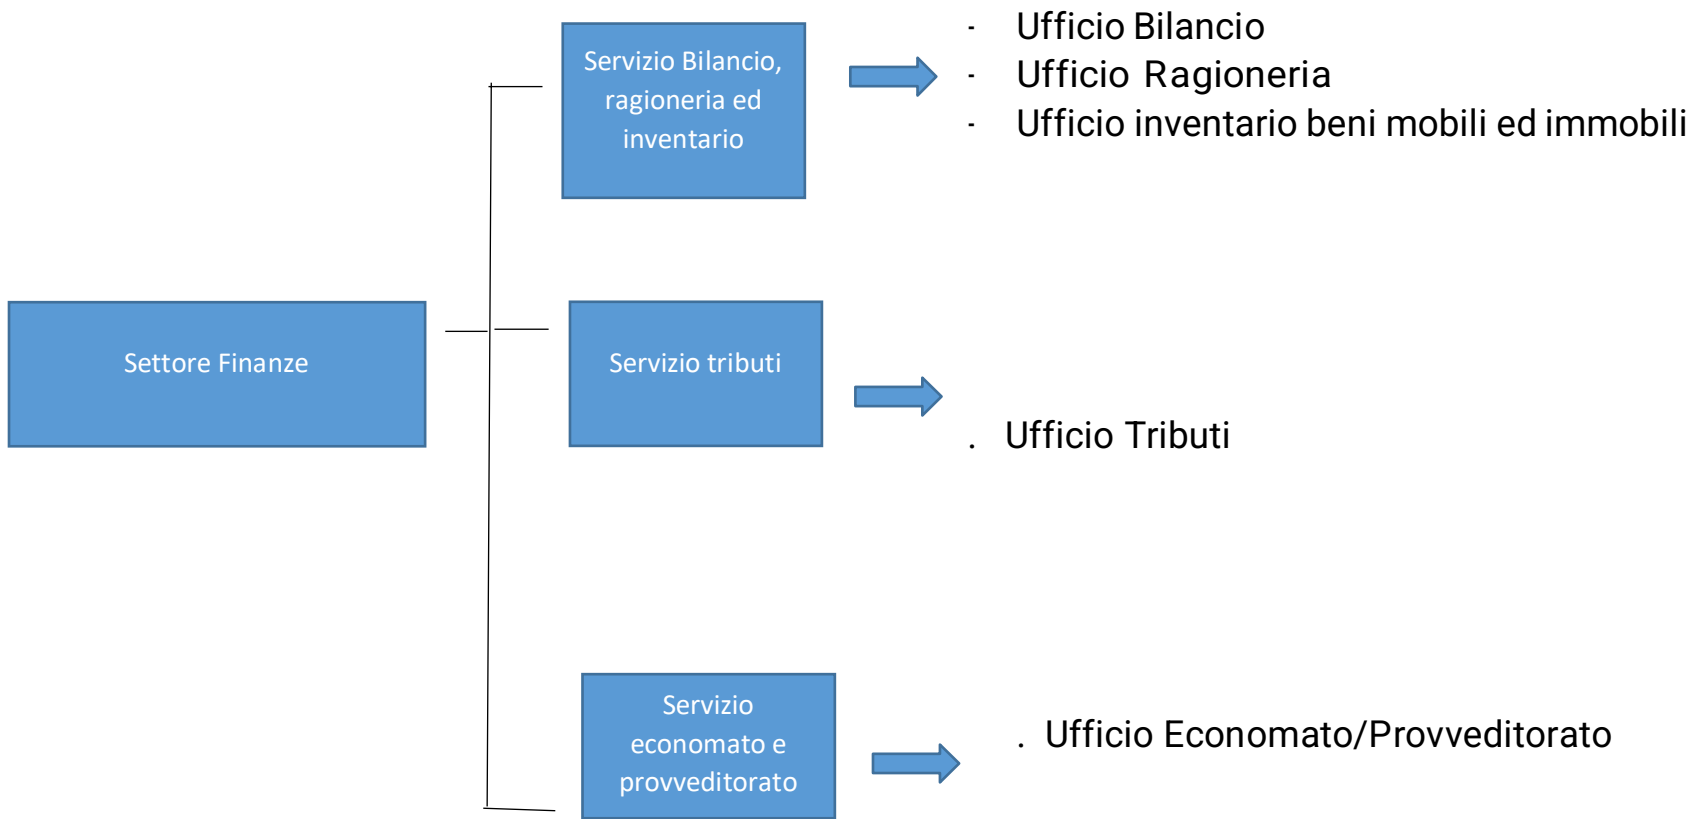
Settore Finanze

Servizio Bilancio, ragioneria ed inventario

- Ufficio Bilancio
- Ufficio Ragioneria
- Ufficio inventario beni mobili ed immobili

Servizio tributi

. Ufficio Tributi

Servizio economato e provveditorato

. Ufficio Economato/Provveditorato